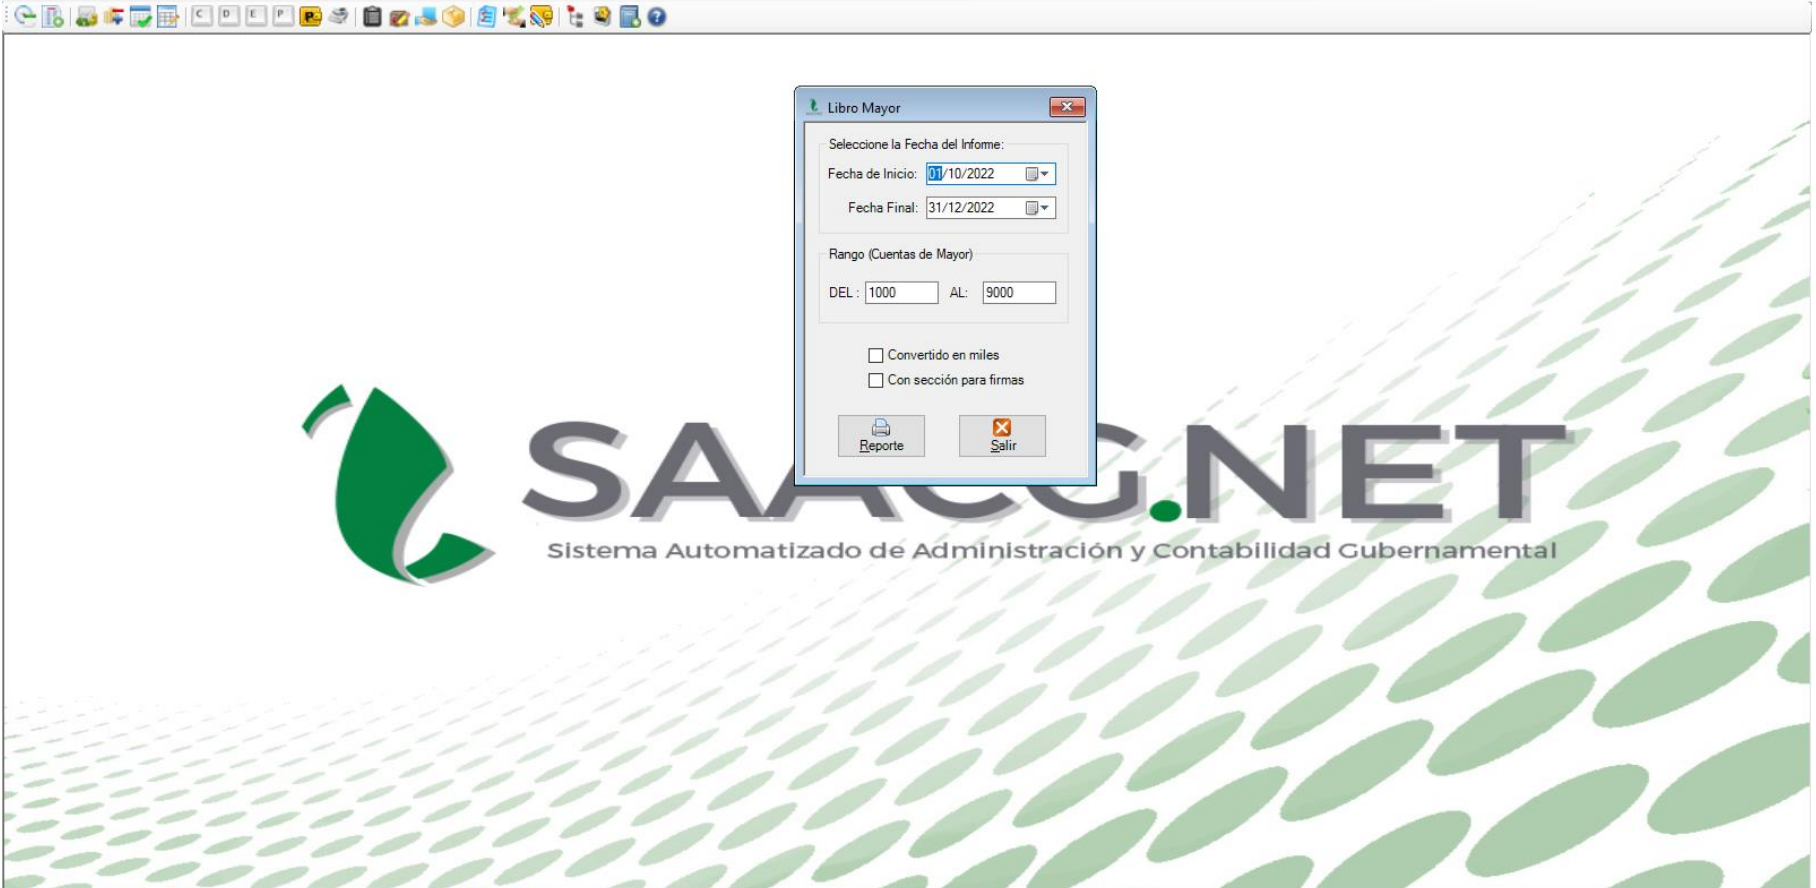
C D E P

Libro Mayor

Seleccione la Fecha del Informe:

Fecha de Inicio: 01/10/2022

Fecha Final: 31/12/2022

Rango (Cuentas de Mayor)

DEL : 1000 AL: 9000

Convertido en miles

Con sección para firmas

Reporte

Salir

SAACG.NET

Sistema Automatizado de Administración y Contabilidad Gubernamental